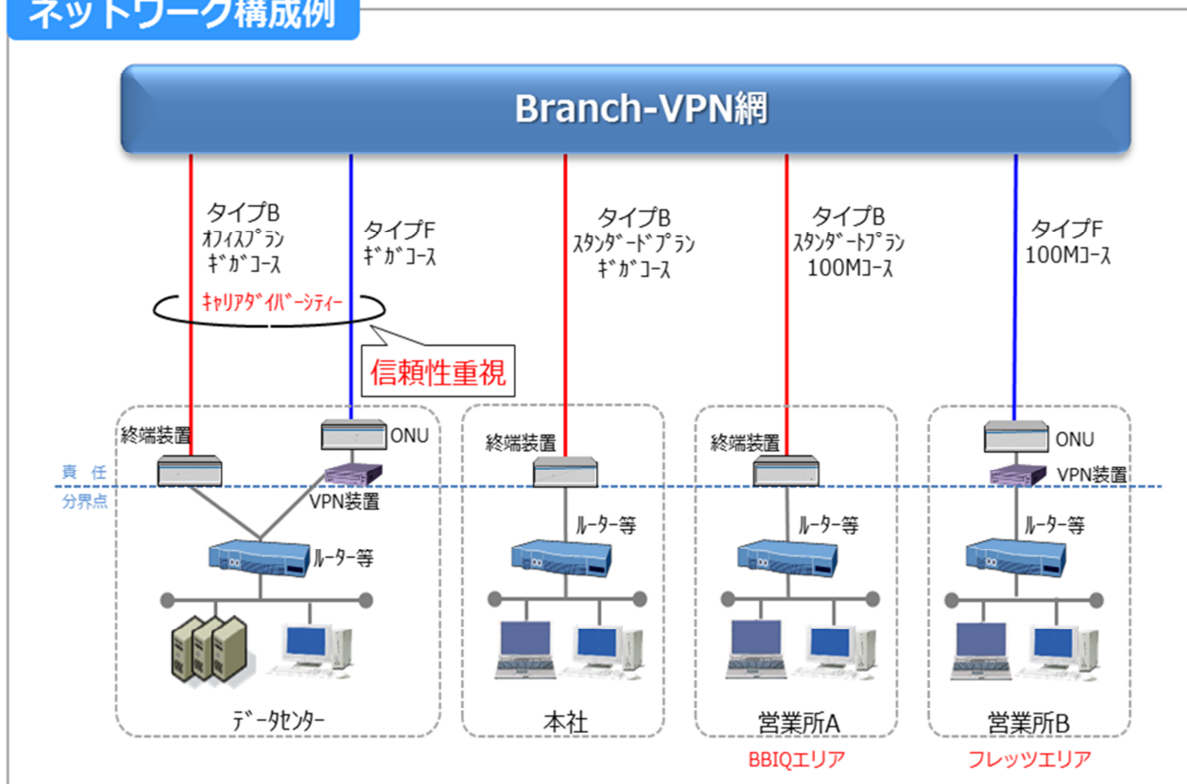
ネットワーク構成例

Branch-VPN網

タイプB
ｵﾌｨｽﾌﾟﾗﾝ
ｷﾞｶﾞｺｰｽ

タイプF
ｷﾞｶﾞｺｰｽ

タイプB
ｽﾀﾝﾀﾞｰﾄﾞﾌﾟﾗﾝ
ｷﾞｶﾞｺｰｽ

タイプB
ｽﾀﾝﾀﾞｰﾄﾞﾌﾟﾗﾝ
100Mｺｰｽ

タイプF
100Mｺｰｽ

ｷｬﾘｱﾀﾞｲﾊﾞｰｼﾃｨｰ

信頼性重視

終端装置

ONU

終端装置

終端装置

ONU

責任
分界点

VPN装置

VPN装置

ﾙｰﾀｰ等

ﾙｰﾀｰ等

ﾙｰﾀｰ等

ﾙｰﾀｰ等

ﾃﾞｰﾀｾﾝﾀｰ

本社

営業所A

営業所B

BBIQエリア

フレッツエリア